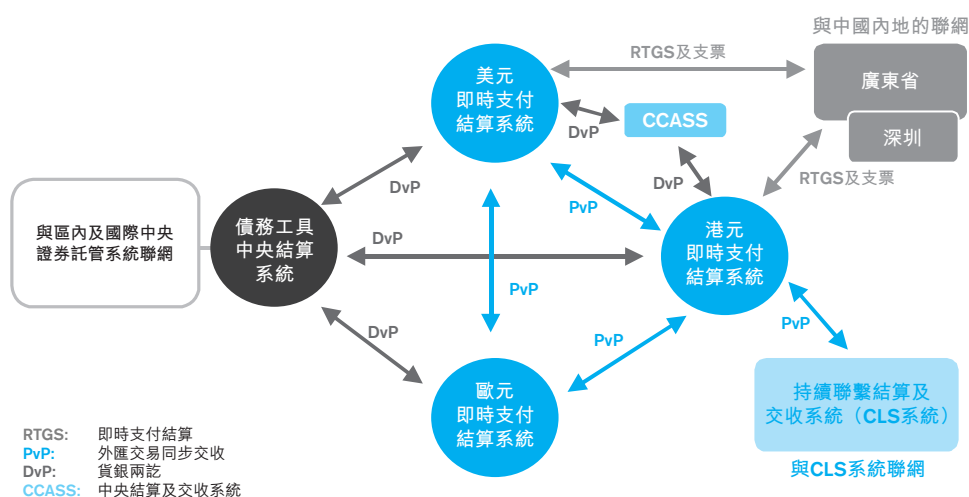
與中國內地的聯網

廣東省

深圳

RTGS及支票

美元
即時支付
結算系統

CCASS

DvP

DvP

RTGS及支票

與區內及國際中央證券託管系統聯網

債務工具
中央結算
系統

DvP

DvP

PvP

港元
即時支付
結算系統

PvP

DvP

PvP

PvP

歐元
即時支付
結算系統

持續聯繫結算及交收系統（CLS系統）

與CLS系統聯網

RTGS: 即時支付結算
PvP: 外匯交易同步交收
DvP: 貨銀兩訖
CCASS: 中央結算及交收系統